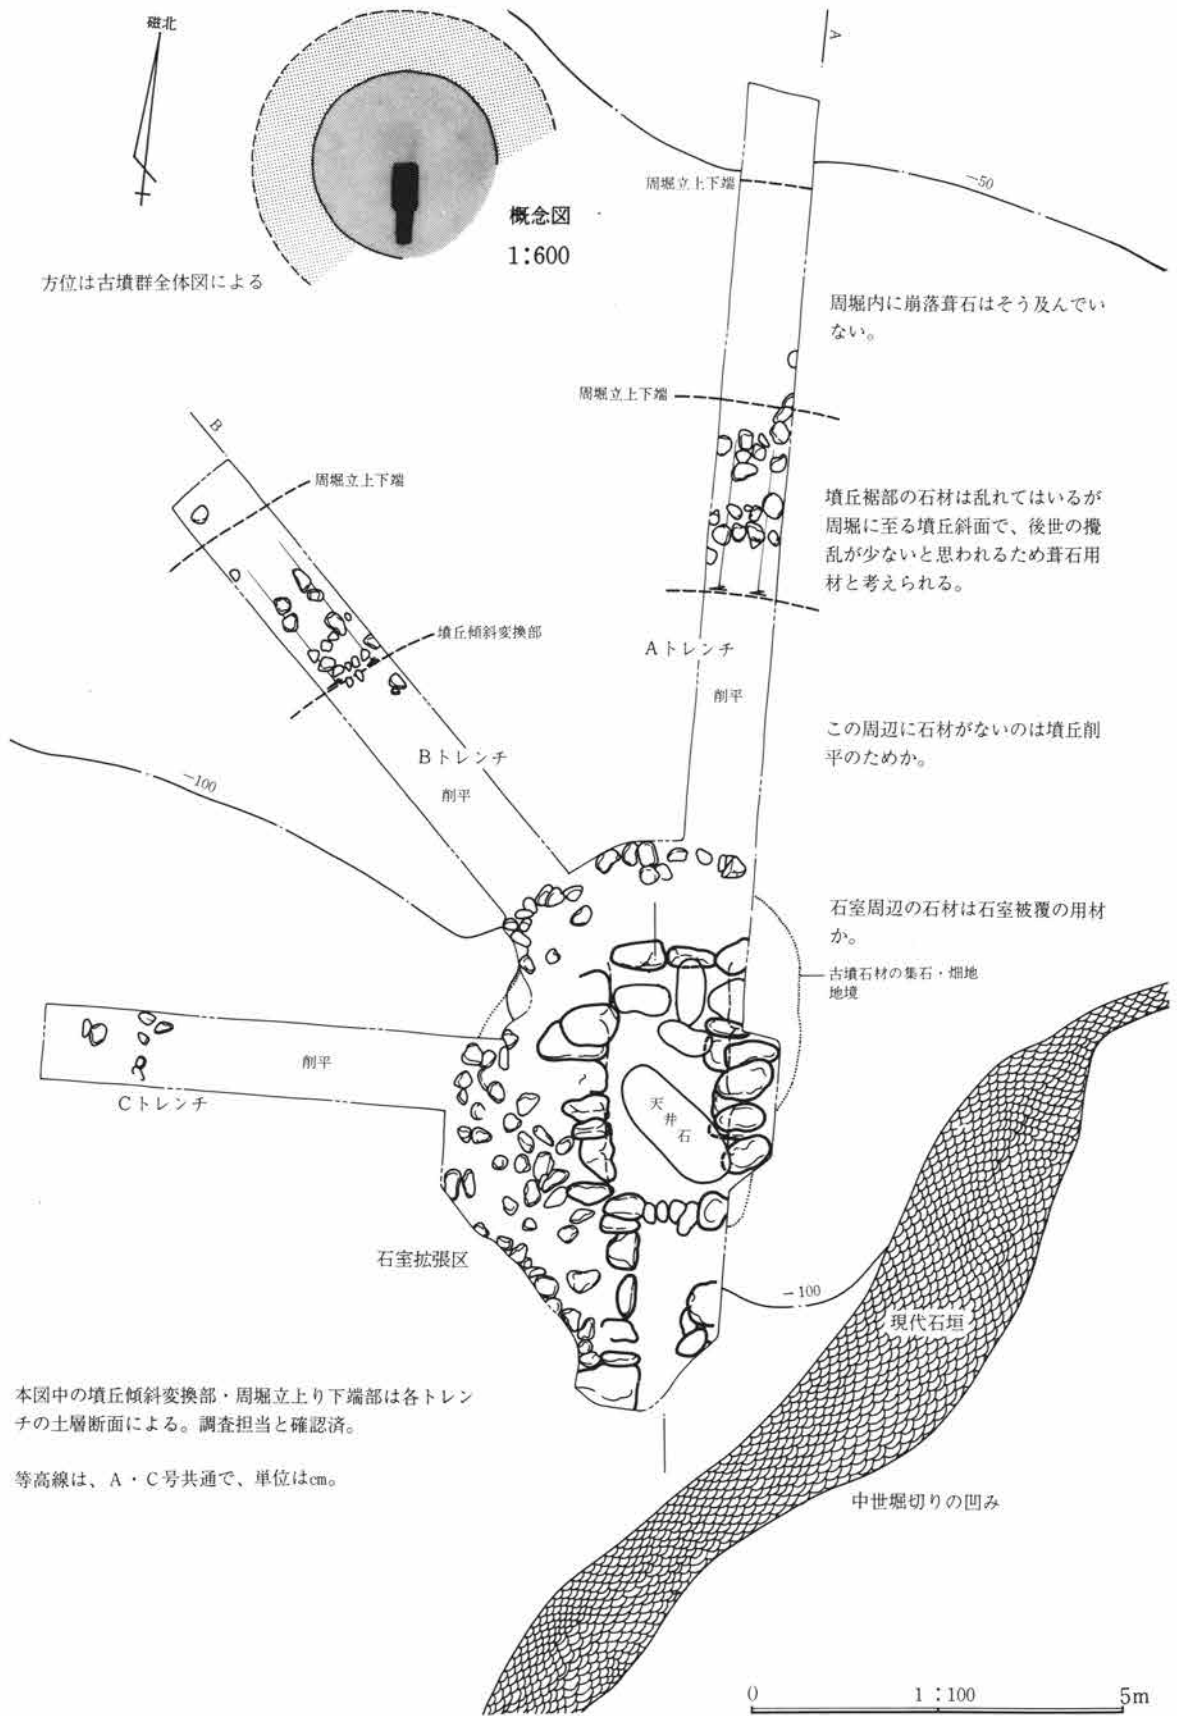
磁北

概念図
1:600

方位は古墳群全体図による

A

周堀立上下端

−50

周堀内に崩落葺石はそう及んでいない。

周堀立上下端

B

周堀立上下端

墳丘裾部の石材は乱れてはいるが周堀に至る墳丘斜面で、後世の攪乱が少ないと思われるため葺石用材と考えられる。

墳丘傾斜変換部

Aトレンチ

削平

この周辺に石材がないのは墳丘削平のためか。

Bトレンチ

−100

削平

石室周辺の石材は石室被覆の用材か。

古墳石材の集石・畑地地境

削平

天井石

Cトレンチ

石室拡張区

−100

現代石垣

本図中の墳丘傾斜変換部・周堀立上り下端部は各トレンチの土層断面による。調査担当と確認済。

等高線は、A・C号共通で、単位はcm。

中世堀切りの凹み

0　1:100　5m